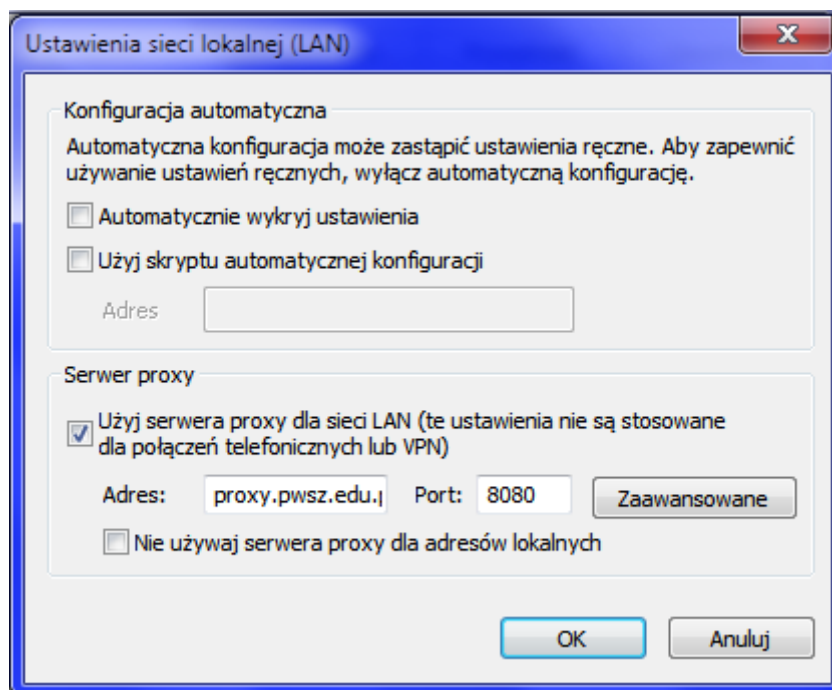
Ustawienia sieci lokalnej (LAN)

X

Konfiguracja automatyczna

Automatyczna konfiguracja może zastąpić ustawienia ręczne. Aby zapewnić używanie ustawień ręcznych, wyłącz automatyczną konfigurację.

Automatycznie wykryj ustawienia

Użyj skryptu automatycznej konfiguracji

Adres

Serwer proxy

Użyj serwera proxy dla sieci LAN (te ustawienia nie są stosowane dla połączeń telefonicznych lub VPN)

Adres: proxy.pwsz.edu.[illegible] Port: 8080 Zaawansowane

Nie używaj serwera proxy dla adresów lokalnych

OK

Anuluj